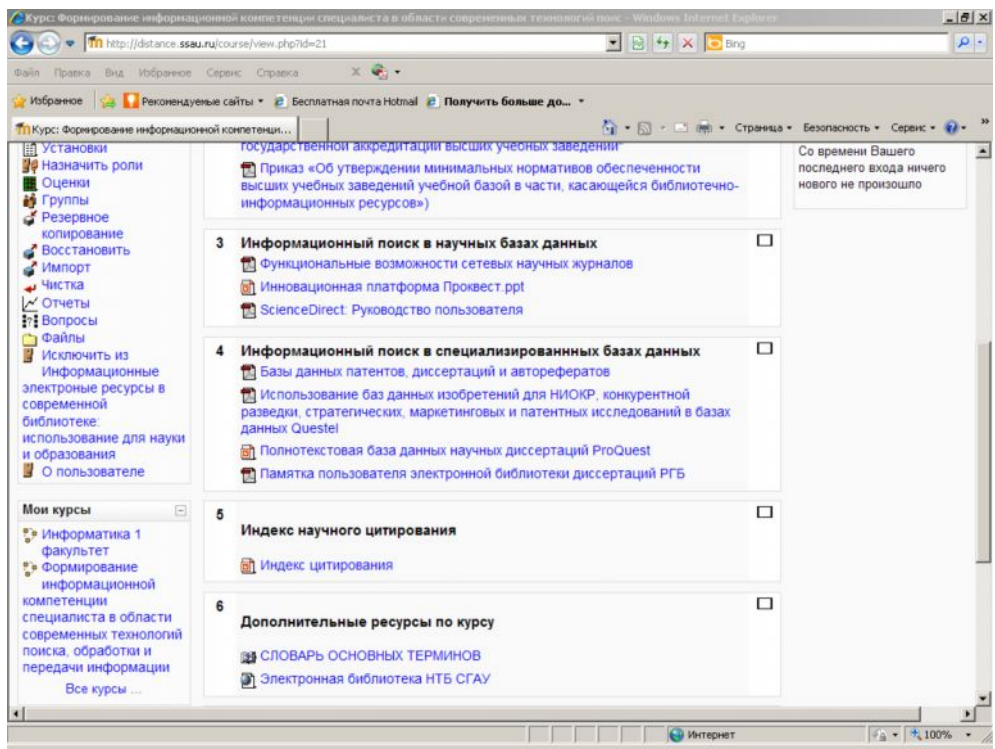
Курс: Формирование информационной компетенции специалиста в области современных технологий поис - Windows Internet Explorer

http://distance.ssau.ru/course/view.php?id=21

Bing

Файл Правка Вид Избранное Сервис Справка

Избранное Рекомендуемые сайты Бесплатная почта Hotmail Получить больше до...

Курс: Формирование информационной компетенци...

Страница Безопасность Сервис

Установки
Назначить роли
Оценки
Группы
Резервное копирование
Восстановить
Импорт
Чистка
Отчеты
Вопросы
Файлы
Исключить из Информационные электронные ресурсы в современной библиотеке: использование для науки и образования
О пользователе

Мои курсы
Информатика 1 факультет
Формирование информационной компетенции специалиста в области современных технологий поиска, обработки и передачи информации
Все курсы ...

государственной аккредитации высших учебных заведений"
Приказ «Об утверждении минимальных нормативов обеспеченности высших учебных заведений учебной базой в части, касающейся библиотечно-информационных ресурсов»)

3 Информационный поиск в научных базах данных
Функциональные возможности сетевых научных журналов
Инновационная платформа Проквест.ppt
ScienceDirect: Руководство пользователя

4 Информационный поиск в специализированнных базах данных
Базы данных патентов, диссертаций и авторефератов
Использование баз данных изобретений для НИОКР, конкурентной разведки, стратегических, маркетинговых и патентных исследований в базах данных Questel
Полнотекстовая база данных научных диссертаций ProQuest
Памятка пользователя электронной библиотеки диссертаций РГБ

5
Индекс научного цитирования
Индекс цитирования

6
Дополнительные ресурсы по курсу
СЛОВАРЬ ОСНОВНЫХ ТЕРМИНОВ
Электронная библиотека НТБ СГАУ

Со времени Вашего последнего входа ничего нового не произошло

Интернет
100%